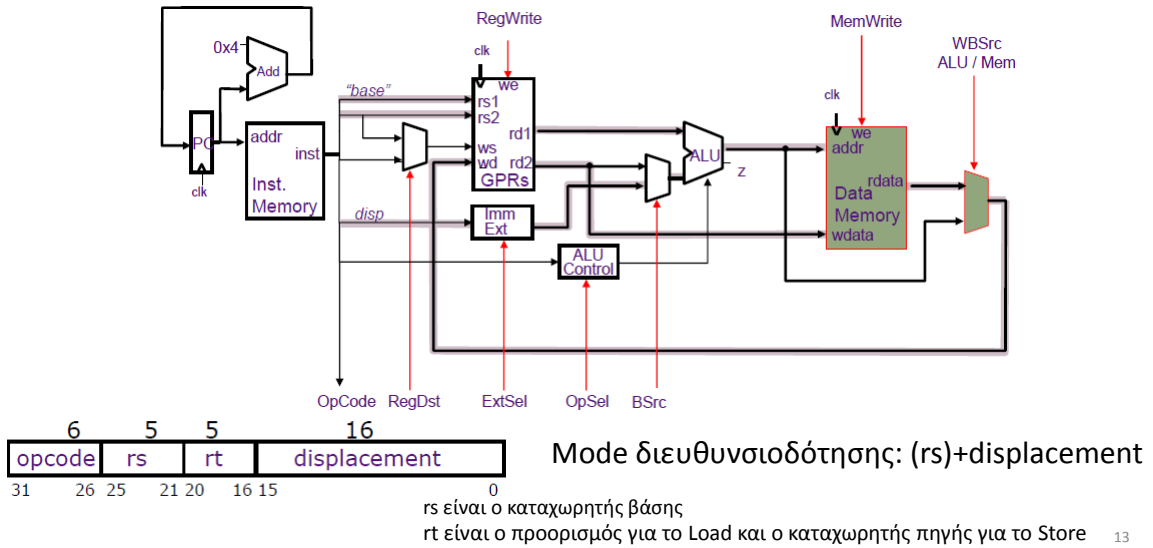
RegWrite
MemWrite
WBSrc
ALU / Mem
0x4
Add
clk
"base"
we
rs1
rs2
rd1
clk
we
addr
PC
addr
inst
ws
wd
rd2
ALU
z
rdata
Data
Memory
clk
Inst.
Memory
GPRs
disp
Imm
Ext
wdata
ALU
Control
OpCode
RegDst
ExtSel
OpSel
BSrc

| 6 | 5 | 5 | 16 |
|---|---|---|---|
| opcode | rs | rt | displacement |
| 31 26 | 25 21 | 20 16 | 15 0 |

Mode διευθυνσιοδότησης: (rs)+displacement

rs είναι ο καταχωρητής βάσης
rt είναι ο προορισμός για το Load και ο καταχωρητής πηγής για το Store

13